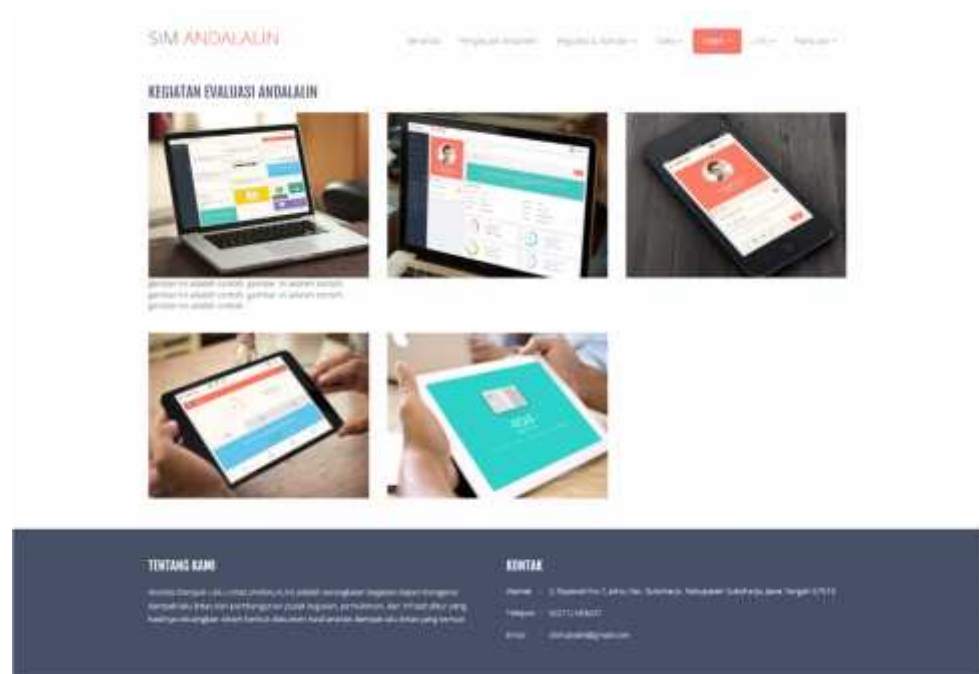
SIM ANDALALIN

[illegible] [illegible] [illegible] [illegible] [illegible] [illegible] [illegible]

KEGIATAN EVALUASI ANDALALIN

gambar ini adalah contoh gambar ini adalah contoh gambar ini adalah contoh gambar ini adalah contoh gambar ini adalah contoh

TENTANG KAMI

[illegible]

KONTAK

Alamat : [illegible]

Telepon : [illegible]

Email : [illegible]